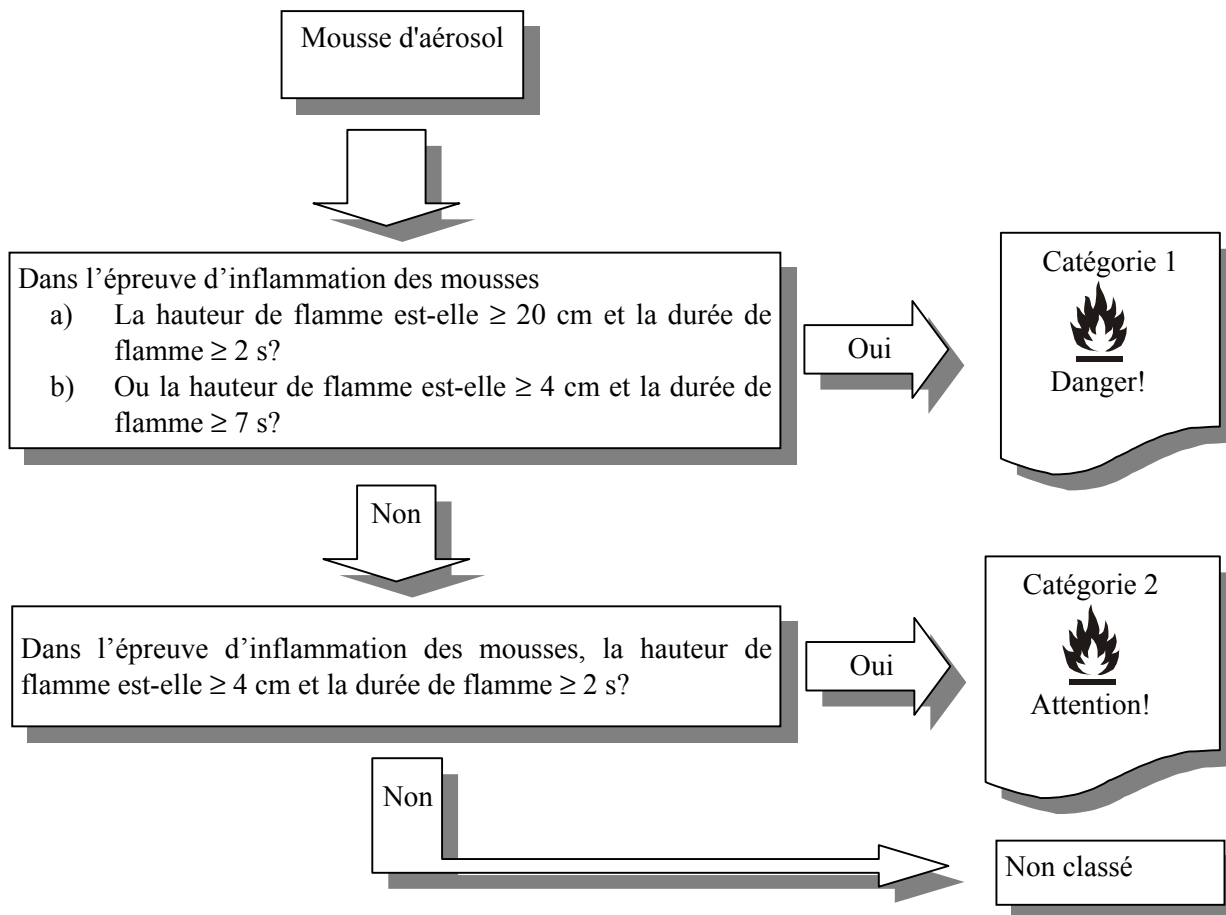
Mousse d'aérosol

Dans l’épreuve d’inflammation des mousses
a) La hauteur de flamme est-elle $\geq$ 20 cm et la durée de flamme $\geq$ 2 s?
b) Ou la hauteur de flamme est-elle $\geq$ 4 cm et la durée de flamme $\geq$ 7 s?

Oui

Catégorie 1

Danger!

Non

Dans l’épreuve d’inflammation des mousses, la hauteur de flamme est-elle $\geq$ 4 cm et la durée de flamme $\geq$ 2 s?

Oui

Catégorie 2

Attention!

Non

Non classé